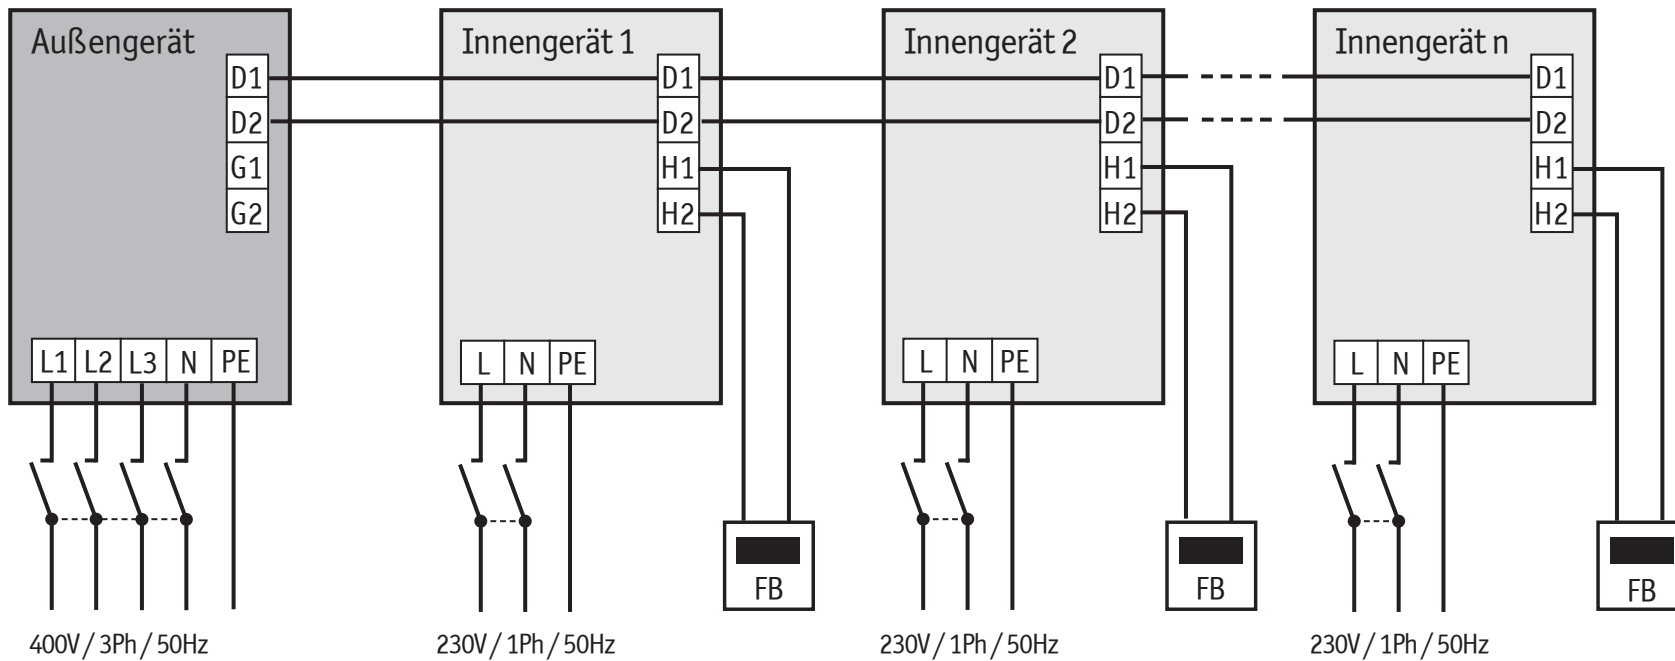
Außengerät
D1
D2
G1
G2
L1 L2 L3 N PE
400V / 3Ph / 50Hz

Innengerät 1
D1
D2
H1
H2
L N PE
FB
230V / 1Ph / 50Hz

Innengerät 2
D1
D2
H1
H2
L N PE
FB
230V / 1Ph / 50Hz

Innengerät n
D1
D2
H1
H2
L N PE
FB
230V / 1Ph / 50Hz